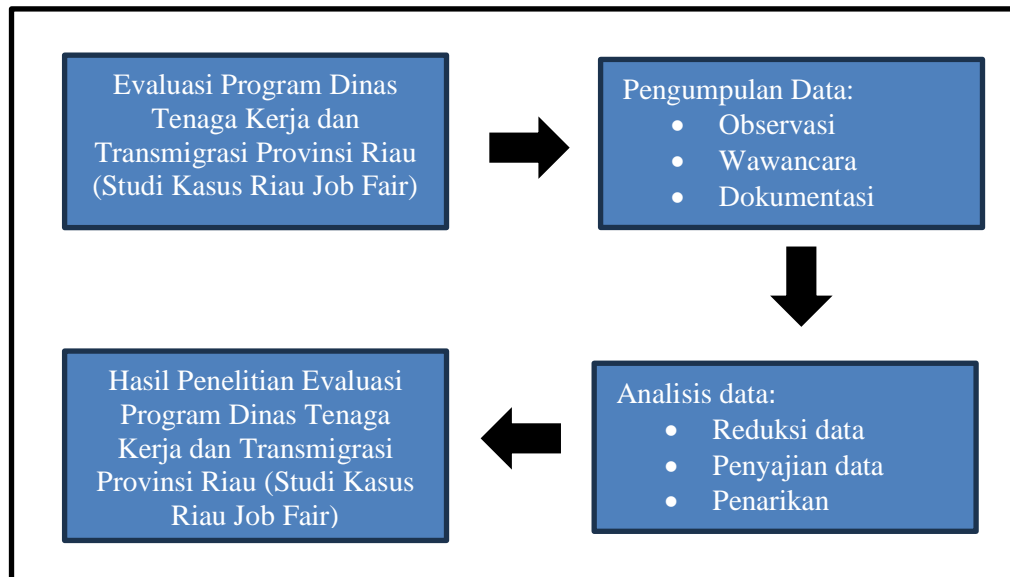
Evaluasi Program Dinas Tenaga Kerja dan Transmigrasi Provinsi Riau (Studi Kasus Riau Job Fair)

Pengumpulan Data:
- Observasi
- Wawancara
- Dokumentasi

Analisis data:
- Reduksi data
- Penyajian data
- Penarikan

Hasil Penelitian Evaluasi Program Dinas Tenaga Kerja dan Transmigrasi Provinsi Riau (Studi Kasus Riau Job Fair)